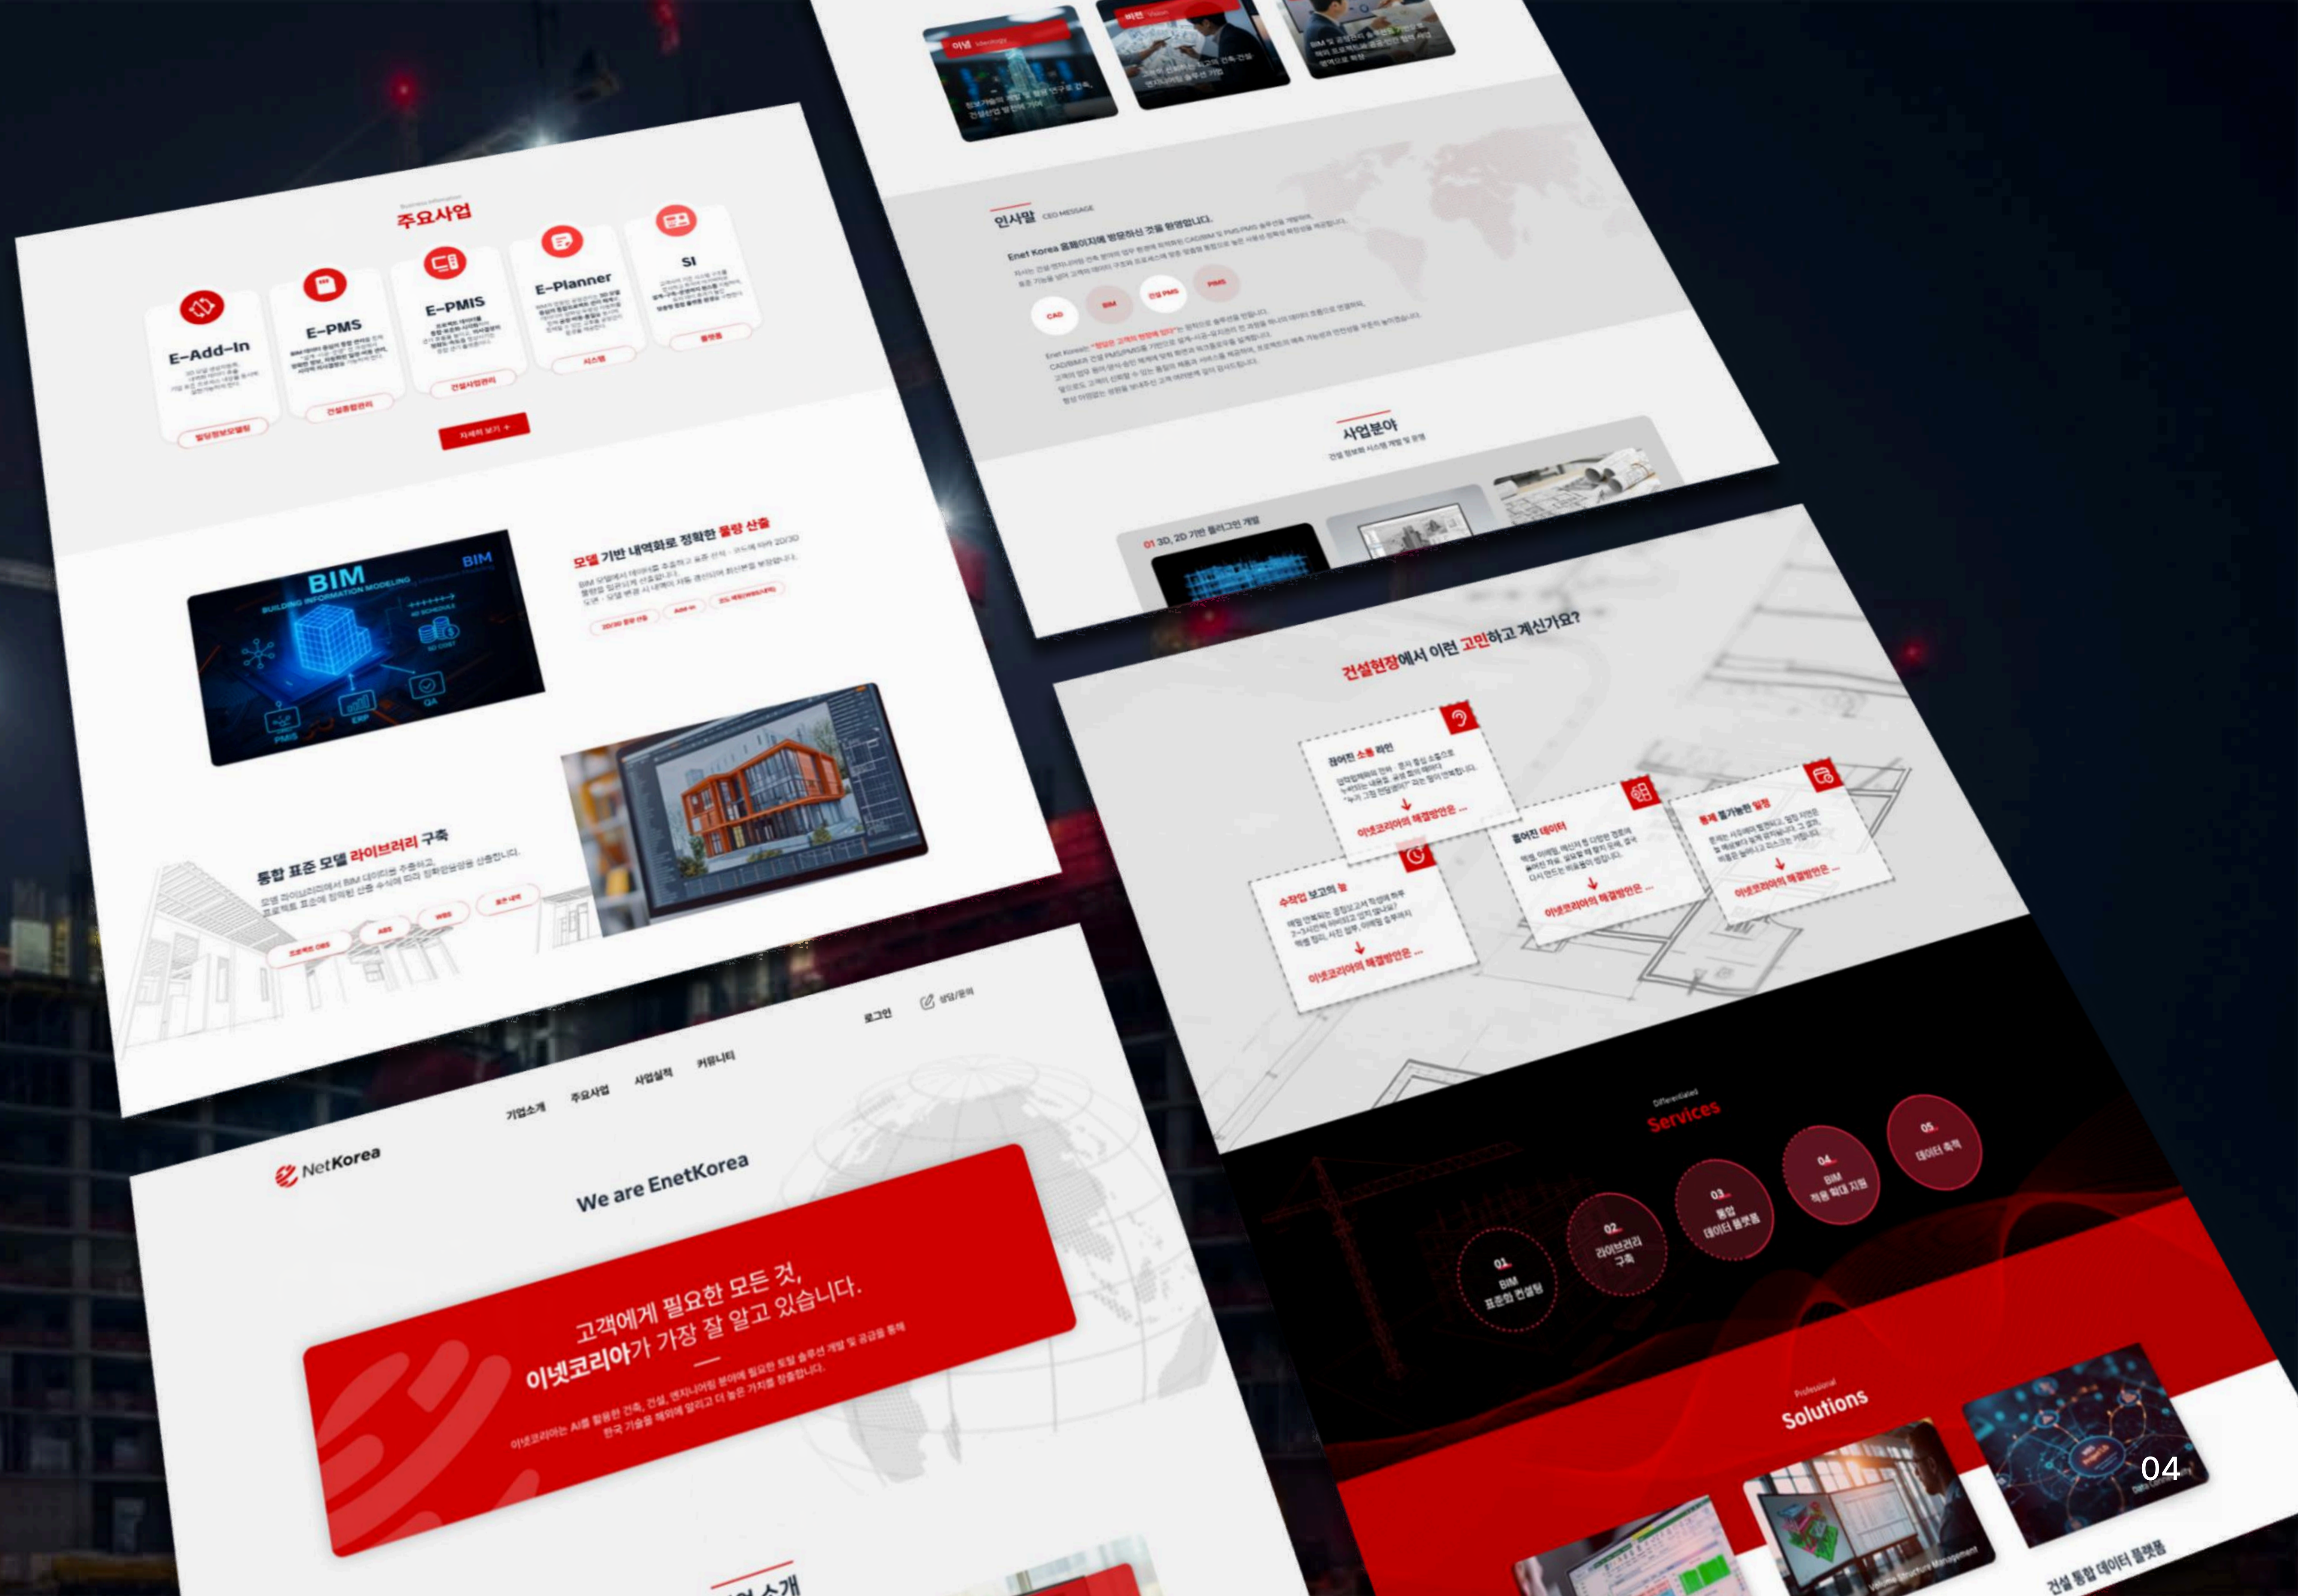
주요사업

E-Add-In

E-PMS

E-PMIS

E-Planner

SI

자세히 보기 +

모델 기반 내역화로 정확한 물량 산출

BIM

BIM

BUILDING INFORMATION MODELING

PMIS

ERP

QA

통합 표준 모델 라이브러리 구축

인사말 CEO MESSAGE

Enet Korea 홈페이지에 방문하신 것을 환영합니다.

CAD

BIM

건설 PMS

PMIS

사업분야

01 3D, 2D 기반 플러그인 개발

건설현장에서 이런 고민하고 계신가요?

끊어진 소통 라인

이넷코리아의 해결방안은 ...

흩어진 데이터

이넷코리아의 해결방안은 ...

통제 불가능한 일정

이넷코리아의 해결방안은 ...

수작업 보고의 늪

이넷코리아의 해결방안은 ...

로그인

상담/문의

기업소개

주요사업

사업실적

커뮤니티

NetKorea

We are EnetKorea

고객에게 필요한 모든 것,

이넷코리아가 가장 잘 알고 있습니다.

Differentiated

Services

01. BIM 표준화 컨설팅

02. 라이브러리 구축

03. 통합 데이터 플랫폼

04. BIM 적용 확대 지원

05. 데이터 축적

Professional

Solutions

건설 통합 데이터 플랫폼

04